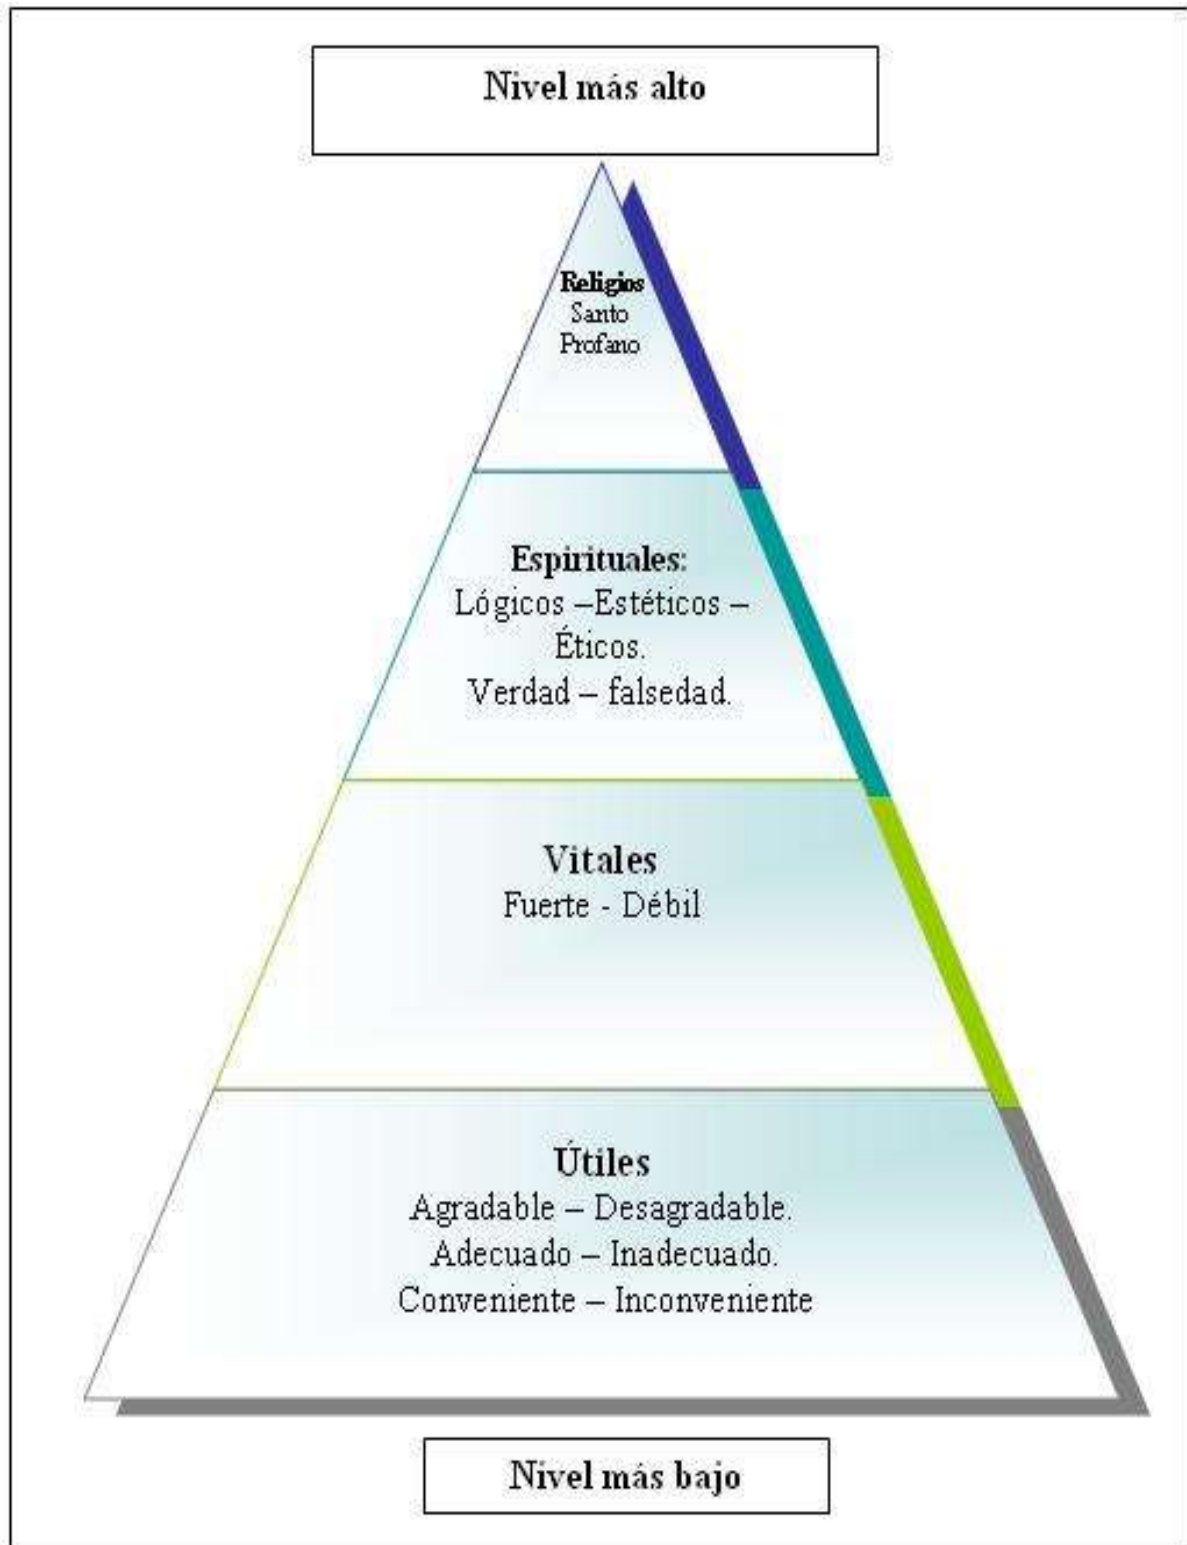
Nivel más alto

Religios
Santo
Profano

Espirituales:
Lógicos –Estéticos –
Éticos.
Verdad – falsedad.

Vitales
Fuerte - Débil

Útiles
Agradable – Desagradable.
Adecuado – Inadecuado.
Conveniente – Inconveniente

Nivel más bajo